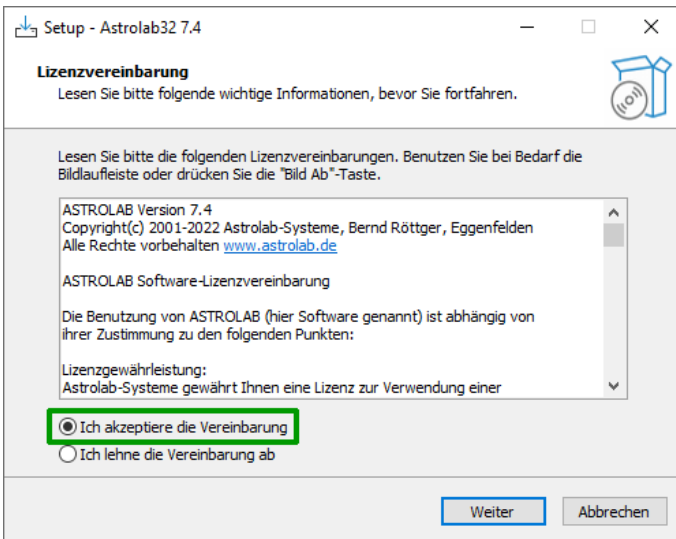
Setup - Astrolab32 7.4

Lizenzvereinbarung
Lesen Sie bitte folgende wichtige Informationen, bevor Sie fortfahren.

Lesen Sie bitte die folgenden Lizenzvereinbarungen. Benutzen Sie bei Bedarf die Bildlaufleiste oder drücken Sie die "Bild Ab"-Taste.

ASTROLAB Version 7.4
Copyright(c) 2001-2022 Astrolab-Systeme, Bernd Röttger, Eggenfelden
Alle Rechte vorbehalten www.astrolab.de

ASTROLAB Software-Lizenzvereinbarung

Die Benutzung von ASTROLAB (hier Software genannt) ist abhängig von ihrer Zustimmung zu den folgenden Punkten:

Lizenzgewährleistung:
Astrolab-Systeme gewährt Ihnen eine Lizenz zur Verwendung einer

Ich akzeptiere die Vereinbarung
Ich lehne die Vereinbarung ab

Weiter
Abbrechen